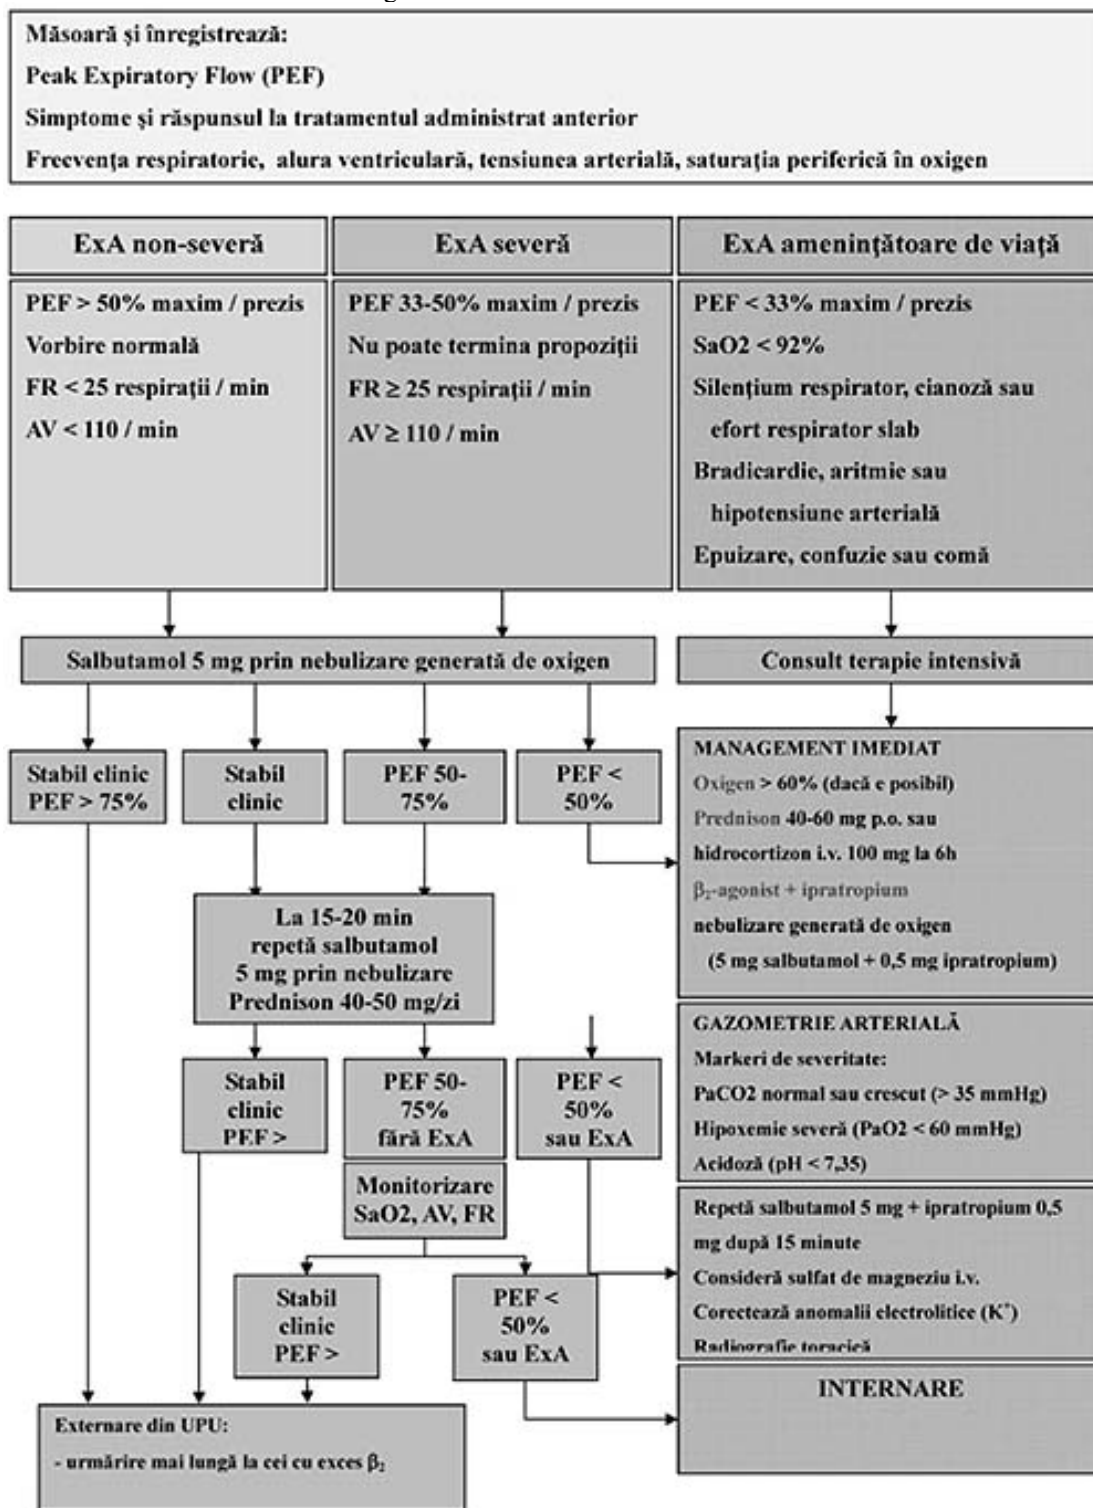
Măsoară şi înregistrează:

Peak Expiratory Flow (PEF)

Simptome şi răspunsul la tratamentul administrat anterior

Freevenţa respiratorie, alura ventriculară, tensiunea arterială, saturaţia periferică în oxigen

ExA non-severă

PEF > 50% maxim / prezis
Vorbire normală
FR < 25 respiraţii / min
AV < 110 / min

ExA severă

PEF 33-50% maxim / prezis
Nu poate termina propoziţii
FR ≥ 25 respiraţii / min
AV ≥ 110 / min

ExA ameninţătoare de viaţă

PEF < 33% maxim / prezis
SaO2 < 92%
Silenţium respirator, cianoză sau efort respirator slab
Bradicardie, aritmie sau hipotensiune arterială
Epuizare, confuzie sau comă

Salbutamol 5 mg prin nebulizare generată de oxigen

Consult terapie intensivă

Stabil clinic PEF > 75%

Stabil clinic

PEF 50-75%

PEF < 50%

MANAGEMENT IMEDIAT
Oxigen > 60% (dacă e posibil)
Prednison 40-60 mg p.o. sau hidrocortizon i.v. 100 mg la 6h
$\beta_2$-agonist + ipratropium nebulizare generată de oxigen
(5 mg salbutamol + 0,5 mg ipratropium)

La 15-20 min repetă salbutamol 5 mg prin nebulizare Prednison 40-50 mg/zi

GAZOMETRIE ARTERIALĂ
Markeri de severitate:
PaCO2 normal sau crescut (> 35 mmHg)
Hipoxemie severă (PaO2 < 60 mmHg)
Acidoză (pH < 7,35)

Stabil clinic PEF >

PEF 50-75% fără ExA

PEF < 50% sau ExA

Monitorizare SaO2, AV, FR

Repetă salbutamol 5 mg + ipratropium 0,5 mg după 15 minute
Consideră sulfat de magneziu i.v.
Corectează anomalii electrolitice (K⁺)
Radiografie toracică

Stabil clinic PEF >

PEF < 50% sau ExA

INTERNARE

Externare din UPU:
- urmărire mai lungă la cei cu exces $\beta_2$